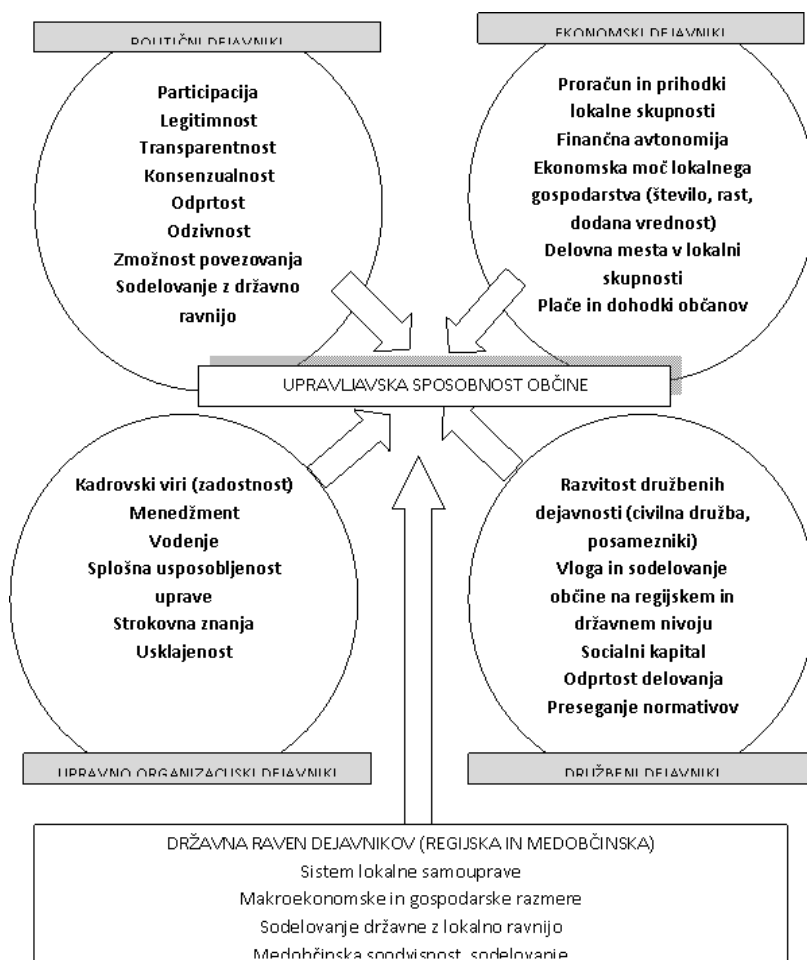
POLITIČNI DEJAVNIKI

Participacija
Legitimnost
Transparentnost
Konsenzualnost
Odprtost
Odzivnost
Zmožnost povezovanja
Sodelovanje z državno ravnijo

EKONOMSKI DEJAVNIKI

Proračun in prihodki lokalne skupnosti
Finančna avtonomija
Ekonomska moč lokalnega gospodarstva (število, rast, dodana vrednost)
Delovna mesta v lokalni skupnosti
Plače in dohodki občanov

UPRAVLJAVSKA SPOSOBNOST OBČINE

Kadrovski viri (zadostnost)
Menedžment
Vodenje
Splošna usposobljenost uprave
Strokovna znanja
Usklajenost

UPRAVNO ORGANIZACIJSKI DEJAVNIKI

Razvitost družbenih dejavnosti (civilna družba, posamezniki)
Vloga in sodelovanje občine na regijskem in državnem nivoju
Socialni kapital
Odprtost delovanja
Preseganje normativov

DRUŽBENI DEJAVNIKI

DRŽAVNA RAVEN DEJAVNIKOV (REGIJSKA IN MEDOBČINSKA)
Sistem lokalne samouprave
Makroekonomske in gospodarske razmere
Sodelovanje državne z lokalno ravnijo
Medobčinska soodvisnost, sodelovanje